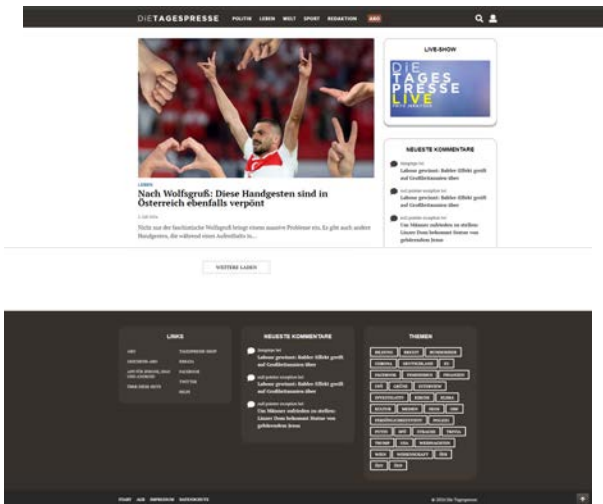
DIETAGESPRESSE POLITIK LEBEN WELT SPORT REDAKTION ABO

LIVE-SHOW

DIE TAGES PRESSE LIVE

NEUESTE KOMMENTARE

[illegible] bei
Lahme gewinnt: Babler-Effekt greift auf Großbritannien über

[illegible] bei
Lahme gewinnt: Babler-Effekt greift auf Großbritannien über

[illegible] bei
Um Minister aufdecken zu stellen: Linzer Dom bekommt Statue von gebärendem Jesus

LEBEN

Nach Wolfsgruß: Diese Handgesten sind in Österreich ebenfalls verpönt

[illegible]

Nicht nur der faschistische Wolfsgruß bringt einem massive Probleme ein. Es gibt auch andere Handgesten, die, während eines Aufenthalts in...

WEITERE LADEN

LINKS

ABO
GESCHENK-ABO
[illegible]
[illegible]
TAGESPRESSE SHOP
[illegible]
FACEBOOK
TWITTER
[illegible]

NEUESTE KOMMENTARE

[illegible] bei
Lahme gewinnt: Babler-Effekt greift auf Großbritannien über

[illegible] bei
Lahme gewinnt: Babler-Effekt greift auf Großbritannien über

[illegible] bei
Um Minister aufdecken zu stellen: Linzer Dom bekommt Statue von gebärendem Jesus

THEMEN

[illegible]

START AGB IMPRESSUM DATENSCHUTZ

© 2024 Die Tagespresse